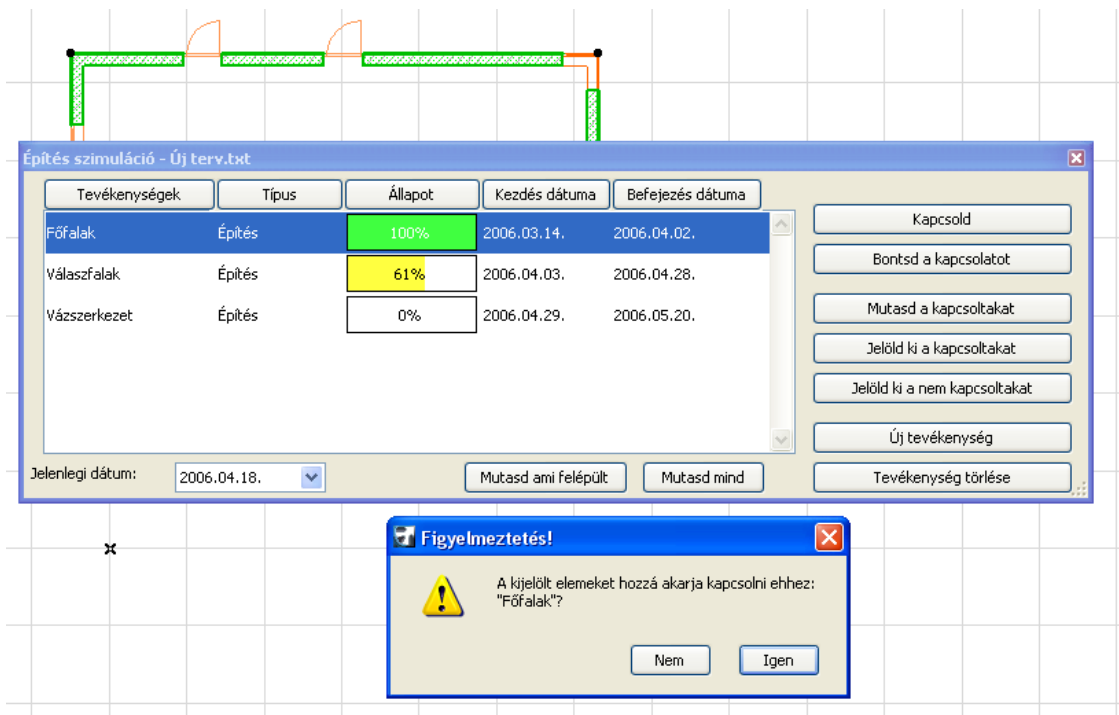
Építés szimuláció - Új terv.txt

| Tevékenységek | Típus | Állapot | Kezdés dátuma | Befejezés dátuma |
|---|---|---|---|---|
| Főfalak | Építés | 100% | 2006.03.14. | 2006.04.02. |
| Válaszfalak | Építés | 61% | 2006.04.03. | 2006.04.28. |
| Vázszerkezet | Építés | 0% | 2006.04.29. | 2006.05.20. |

Kapcsold
Bontsd a kapcsolatot
Mutasd a kapcsoltakat
Jelöld ki a kapcsoltakat
Jelöld ki a nem kapcsoltakat
Új tevékenység
Tevékenység törlése

Jelenlegi dátum: 2006.04.18.
Mutasd ami felépült
Mutasd mind

Figyelmeztetés!

A kijelölt elemeket hozzá akarja kapcsolni ehhez: "Főfalak"?

Nem
Igen